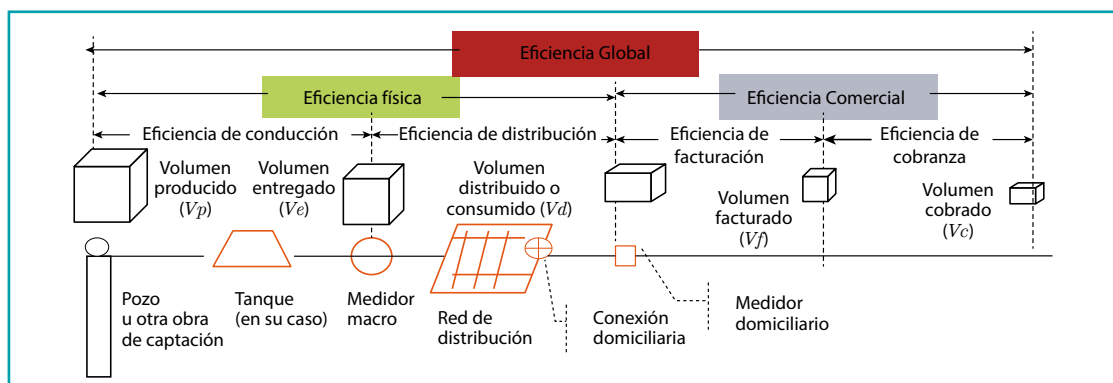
Eficiencia Global

Eficiencia física

Eficiencia Comercial

Eficiencia de conducción

Eficiencia de distribución

Eficiencia de facturación

Eficiencia de cobranza

Volumen producido $(Vp)$

Volumen entregado $(Ve)$

Volumen distribuido o consumido $(Vd)$

Volumen facturado $(Vf)$

Volumen cobrado $(Vc)$

Pozo u otra obra de captación

Tanque (en su caso)

Medidor macro

Red de distribución

Conexión domiciliaria

Medidor domiciliario